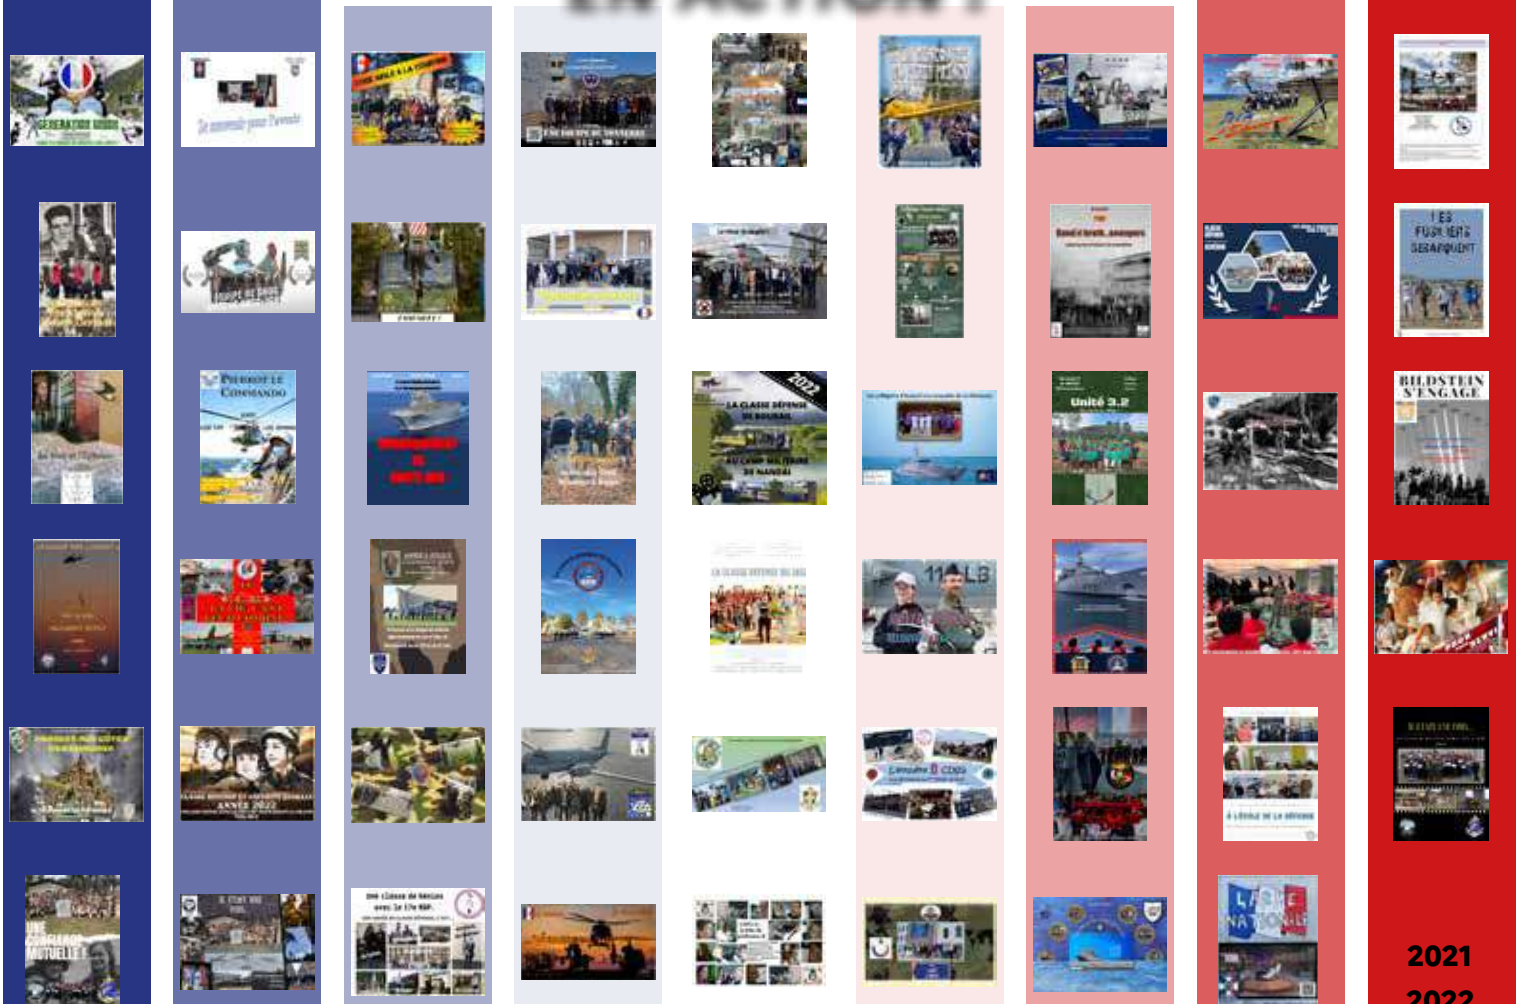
GÉNÉRATION ...

Pierrot le Commando

2022

LA CLASSE DÉFENSE

AU CAMP MILITAIRE DE NANCAI

Unité 3.2

11 LB

LES FUSILIERS DEBARQUENT

BILDSTEIN S'ENGAGE

ANNÉE 2022

Une Confiance Mutuelle !

L'ESPRIT NATIONAL

2021

2022